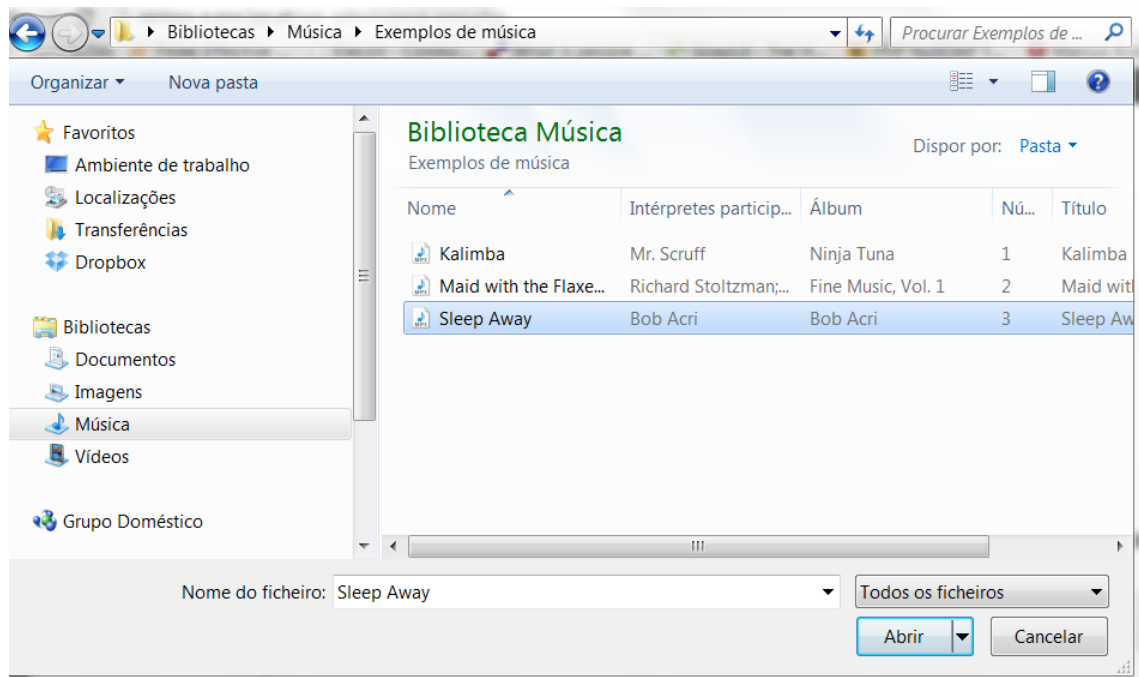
Bibliotecas ▸ Música ▸ Exemplos de música

Procurar Exemplos de ...

Organizar ▾ Nova pasta

Favoritos
Ambiente de trabalho
Localizações
Transferências
Dropbox

Bibliotecas
Documentos
Imagens
Música
Vídeos

Grupo Doméstico

Biblioteca Música
Exemplos de música

Dispor por: Pasta ▾

| Nome | Intérpretes particip... | Álbum | Nú... | Título |
|---|---|---|---|---|
| Kalimba | Mr. Scruff | Ninja Tuna | 1 | Kalimba |
| Maid with the Flaxe... | Richard Stoltzman;... | Fine Music, Vol. 1 | 2 | Maid wit |
| Sleep Away | Bob Acri | Bob Acri | 3 | Sleep Aw |

III

Nome do ficheiro: Sleep Away

Todos os ficheiros

Abrir

Cancelar